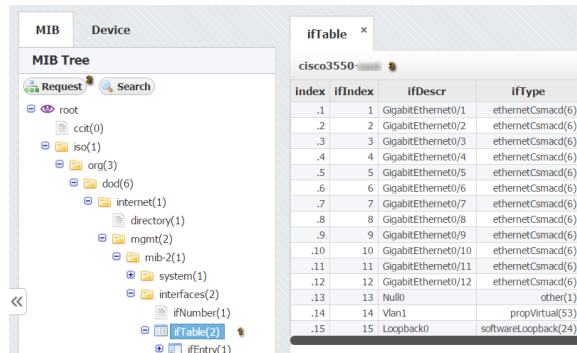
MIB Device

MIB Tree

Request Search

root
ccit(0)
iso(1)
org(3)
dod(6)
internet(1)
directory(1)
mgmt(2)
mib-2(1)
system(1)
interfaces(2)
ifNumber(1)
ifTable(2)
ifEntry(1)

«

ifTable ×

cisco3550-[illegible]

| index | ifIndex | ifDescr | ifType |
|---|---|---|---|
| .1 | 1 | GigabitEthernet0/1 | ethernetCsmacd(6) |
| .2 | 2 | GigabitEthernet0/2 | ethernetCsmacd(6) |
| .3 | 3 | GigabitEthernet0/3 | ethernetCsmacd(6) |
| .4 | 4 | GigabitEthernet0/4 | ethernetCsmacd(6) |
| .5 | 5 | GigabitEthernet0/5 | ethernetCsmacd(6) |
| .6 | 6 | GigabitEthernet0/6 | ethernetCsmacd(6) |
| .7 | 7 | GigabitEthernet0/7 | ethernetCsmacd(6) |
| .8 | 8 | GigabitEthernet0/8 | ethernetCsmacd(6) |
| .9 | 9 | GigabitEthernet0/9 | ethernetCsmacd(6) |
| .10 | 10 | GigabitEthernet0/10 | ethernetCsmacd(6) |
| .11 | 11 | GigabitEthernet0/11 | ethernetCsmacd(6) |
| .12 | 12 | GigabitEthernet0/12 | ethernetCsmacd(6) |
| .13 | 13 | Null0 | other(1) |
| .14 | 14 | Vlan1 | propVirtual(53) |
| .15 | 15 | Loopback0 | softwareLoopback(24) |